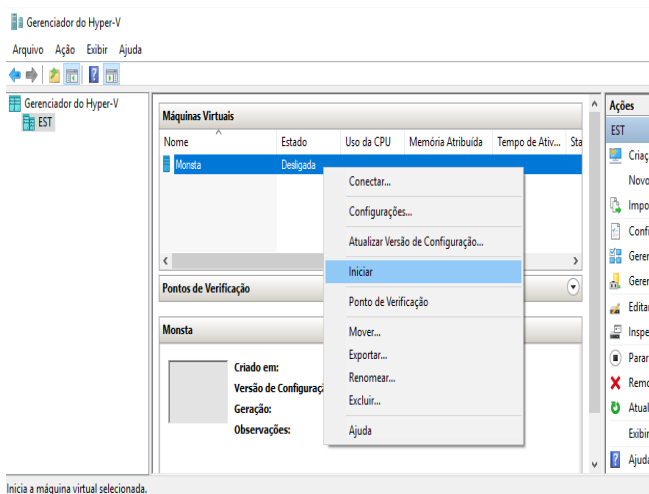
Gerenciador do Hyper-V

Arquivo Ação Exibir Ajuda

Gerenciador do Hyper-V
EST

Máquinas Virtuais

| Nome | Estado | Uso da CPU | Memória Atribuída | Tempo de Ativ... | Sta |
|---|---|---|---|---|---|
| Monsta | Desligada | | | | |

Pontos de Verificação

Monsta

Criado em:
Versão de Configuraç
Geração:
Observações:

Conectar...
Configurações...
Atualizar Versão de Configuração...
Iniciar
Ponto de Verificação
Mover...
Exportar...
Renomear...
Excluir...
Ajuda

Ações
EST
Criaç
Novo
Impo
Confi
Gerer
Gerer
Editar
Inspe
Parar
Remo
Atual
Exibir
Ajuda

Inicia a máquina virtual selecionada.